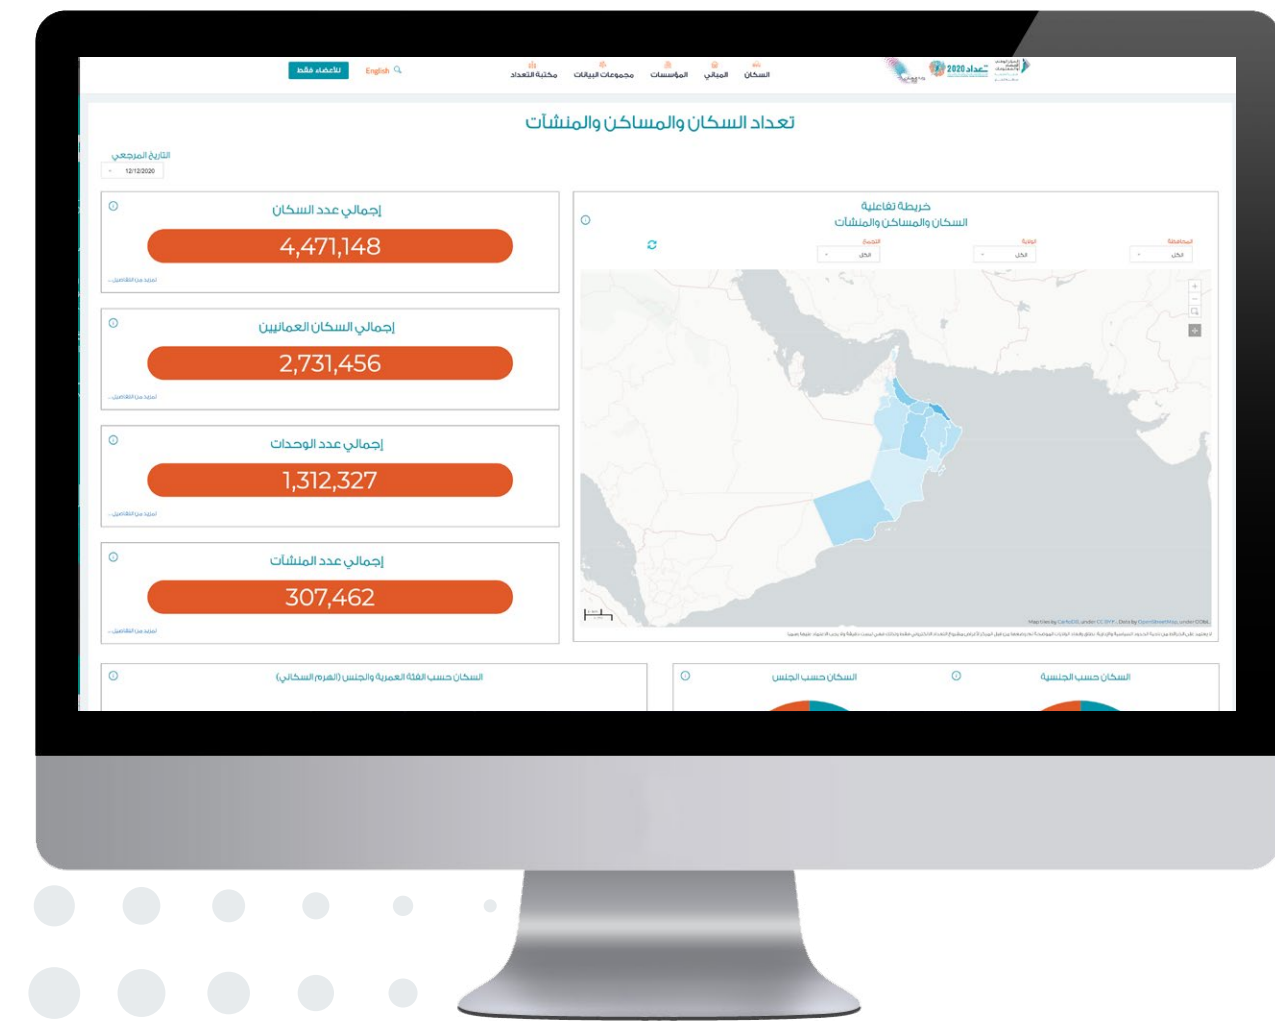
للأعضاء فقط English

السكان المباني المؤسسات مجموعات البيانات مكتبة التعداد

تعداد 2020

تعداد السكان والمساكن والمنشآت

التاريخ المرجعي
12/12/2020

إجمالي عدد السكان
4,471,148
لمزيد من التفاصيل...

إجمالي السكان العمانيين
2,731,456
لمزيد من التفاصيل...

إجمالي عدد الوحدات
1,312,327
لمزيد من التفاصيل...

إجمالي عدد المنشآت
307,462
لمزيد من التفاصيل...

خريطة تفاعلية
السكان والمساكن والمنشآت

المحافظة الولاية التجمع
الكل الكل الكل

السكان حسب الفئة العمرية والجنس (الهرم السكاني)

السكان حسب الجنس

السكان حسب الجنسية